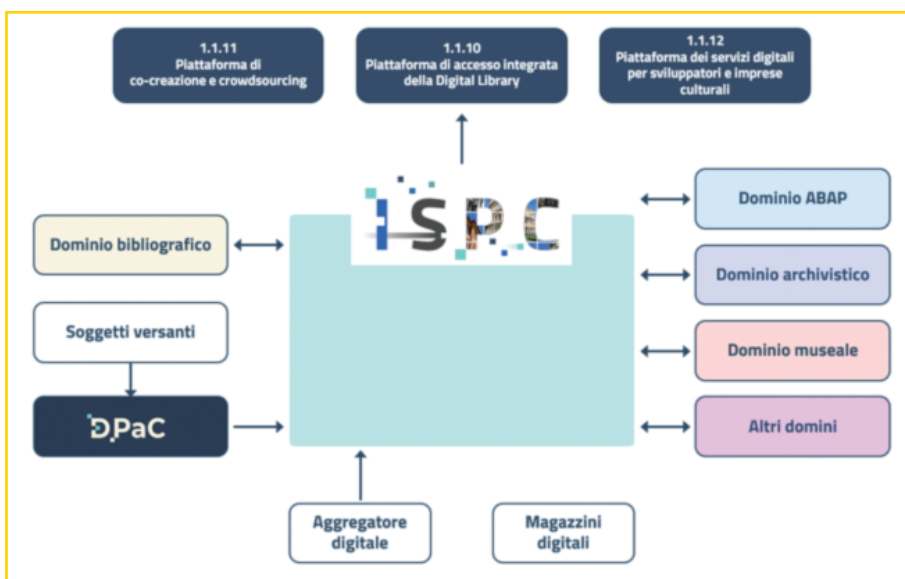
1.1.11
Piattaforma di co-creazione e crowdsourcing

1.1.10
Piattaforma di accesso integrata della Digital Library

1.1.12
Piattaforma dei servizi digitali per sviluppatori e imprese culturali

ISPC

Dominio bibliografico

Soggetti versanti

DPaC

Dominio ABAP

Dominio archivistico

Dominio museale

Altri domini

Aggregatore digitale

Magazzini digitali